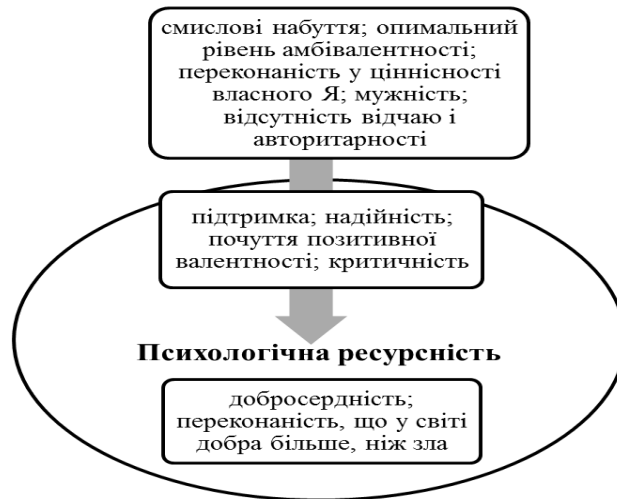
смислові набуття; опимальний рівень амбівалентності; переконаність у ціннісності власного Я; мужність; відсутність відчаю і авторитарності

підтримка; надійність; почуття позитивної валентності; критичність

Психологічна ресурсність

добросердність; переконаність, що у світі добра більше, ніж зла